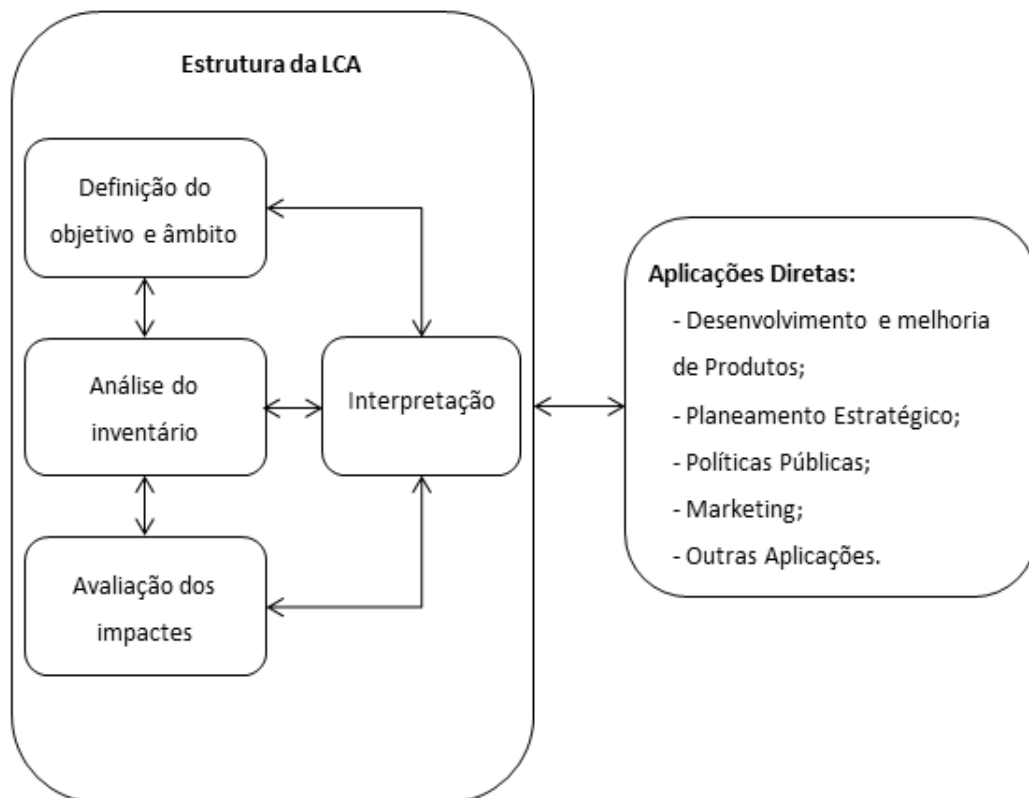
Estrutura da LCA

Definição do objetivo e âmbito

Análise do inventário

Avaliação dos impactes

Interpretação

Aplicações Diretas:
- Desenvolvimento e melhoria de Produtos;
- Planeamento Estratégico;
- Políticas Públicas;
- Marketing;
- Outras Aplicações.